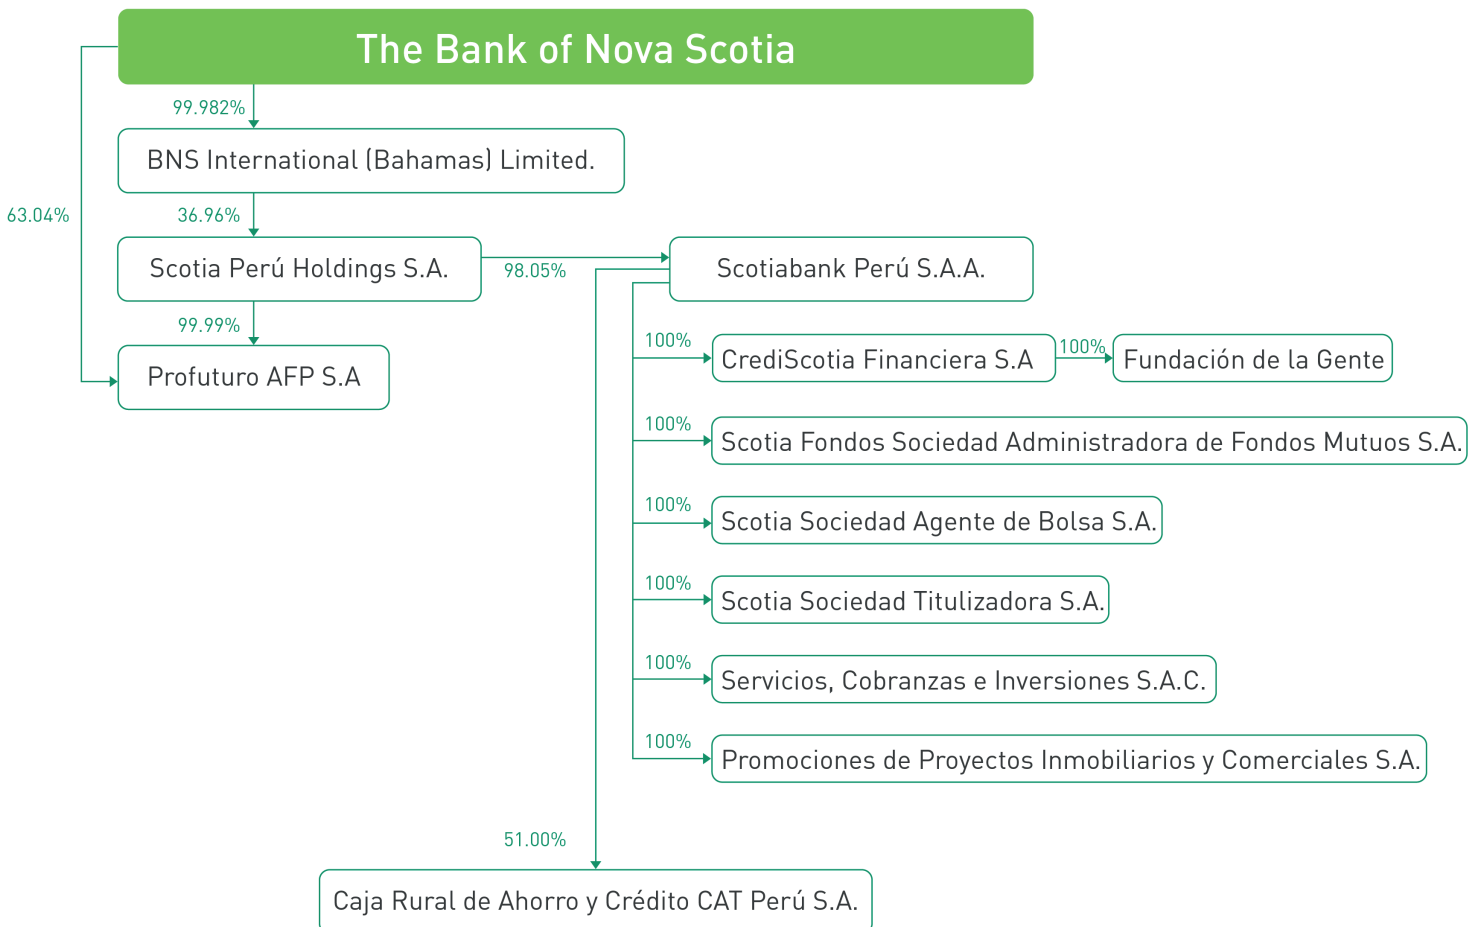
The Bank of Nova Scotia

99.982%

BNS International (Bahamas) Limited.

63.04%

36.96%

Scotia Perú Holdings S.A.

98.05%

Scotiabank Perú S.A.A.

99.99%

Profuturo AFP S.A

100%

CrediScotia Financiera S.A

100%

Fundación de la Gente

100%

Scotia Fondos Sociedad Administradora de Fondos Mutuos S.A.

100%

Scotia Sociedad Agente de Bolsa S.A.

100%

Scotia Sociedad Titulizadora S.A.

100%

Servicios, Cobranzas e Inversiones S.A.C.

100%

Promociones de Proyectos Inmobiliarios y Comerciales S.A.

51.00%

Caja Rural de Ahorro y Crédito CAT Perú S.A.